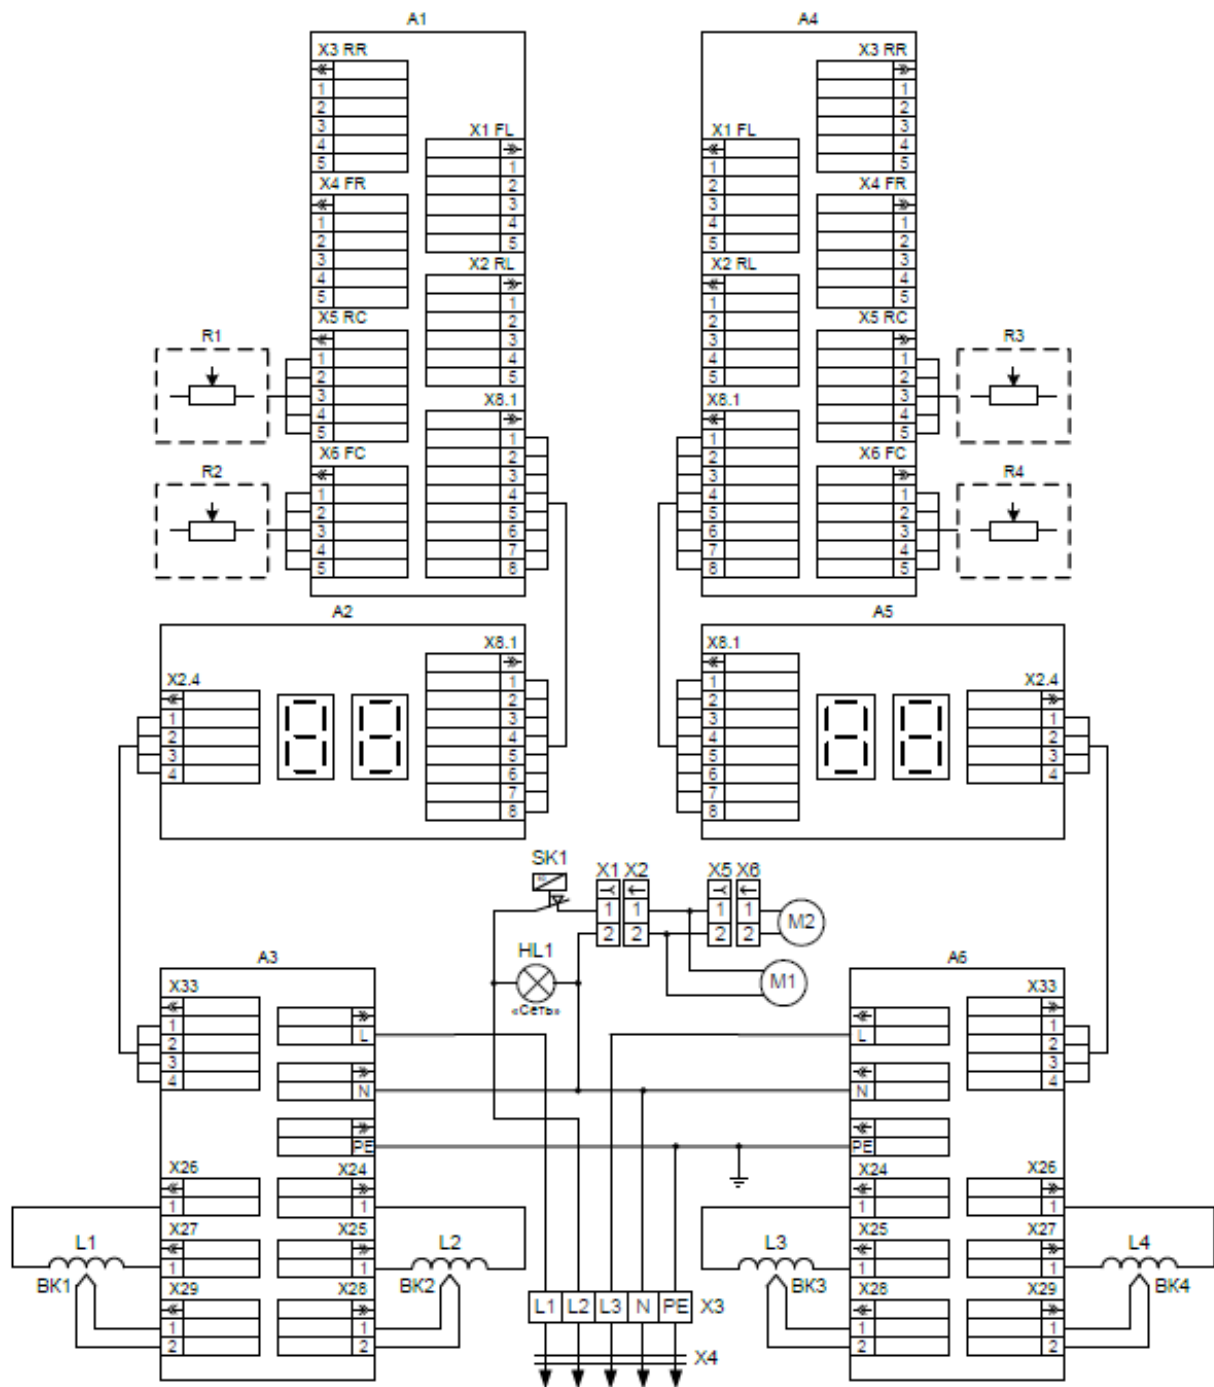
A1

X3 RR
1
2
3
4
5

X4 FR
1
2
3
4
5

X5 RC
1
2
3
4
5

X6 FC
1
2
3
4
5

X1 FL
1
2
3
4
5

X2 RL
1
2
3
4
5

X8.1
1
2
3
4
5
6
7
8

R1

R2

A4

X3 RR
1
2
3
4
5

X1 FL
1
2
3
4
5

X4 FR
1
2
3
4
5

X2 RL
1
2
3
4
5

X5 RC
1
2
3
4
5

X8.1
1
2
3
4
5
6
7
8

X6 FC
1
2
3
4
5

R3

R4

A2

X8.1
1
2
3
4
5
6
7
8

X2.4
1
2
3
4

A5

X8.1
1
2
3
4
5
6
7
8

X2.4
1
2
3
4

SK1

X1 X2
1 1
2 2

X5 X6
1 1
2 2

M2

HL1
«Сеть»

M1

A3

X33
1
2
3
4

L
N
PE

X26
1
X24
1
X27
1
X25
1
X29
1
2
X28
1
2

L1
BK1
L2
BK2

A6

X33
1
2
3
4

L
N
PE

X24
1
X26
1
X25
1
X27
1
X28
1
2
X29
1
2

L3
BK3
L4
BK4

L1 L2 L3 N PE X3

X4